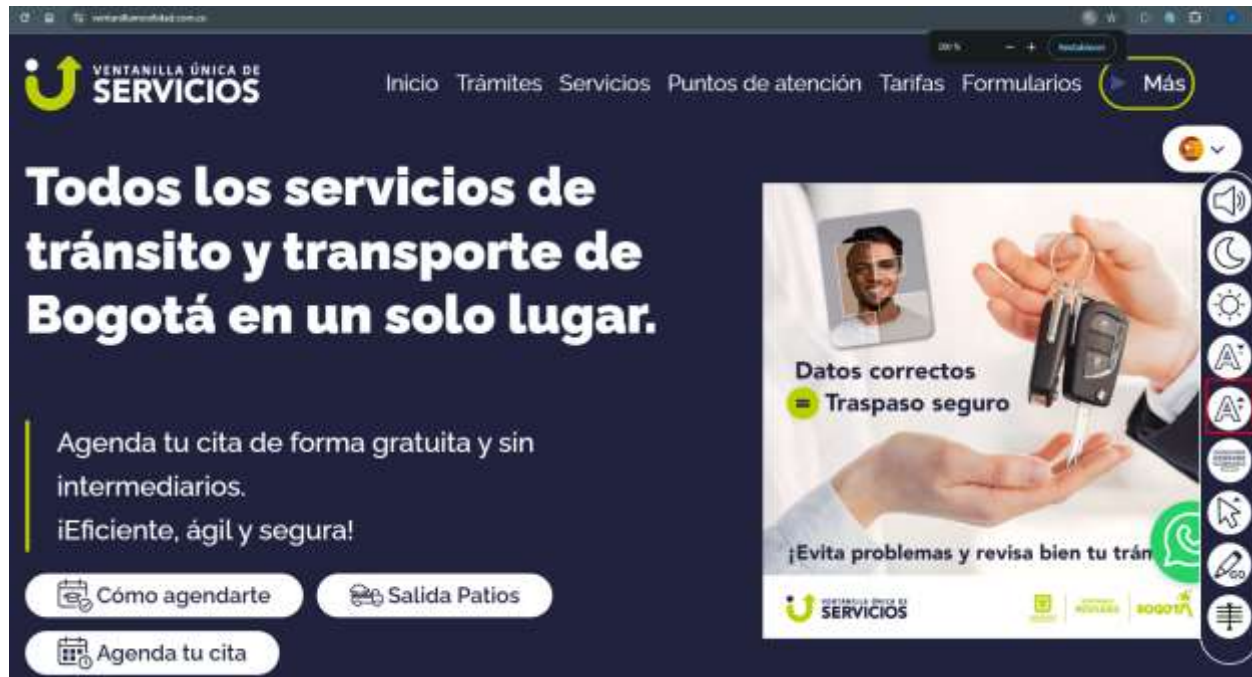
VENTANILLA ÚNICA DE SERVICIOS

Inicio Trámites Servicios Puntos de atención Tarifas Formularios Más

Todos los servicios de tránsito y transporte de Bogotá en un solo lugar.

Agenda tu cita de forma gratuita y sin intermediarios.
¡Eficiente, ágil y segura!

Cómo agendarte
Salida Patios
Agenda tu cita

Datos correctos
= Traspaso seguro

¡Evita problemas y revisa bien tu trám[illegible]

SERVICIOS

BOGOTÁ